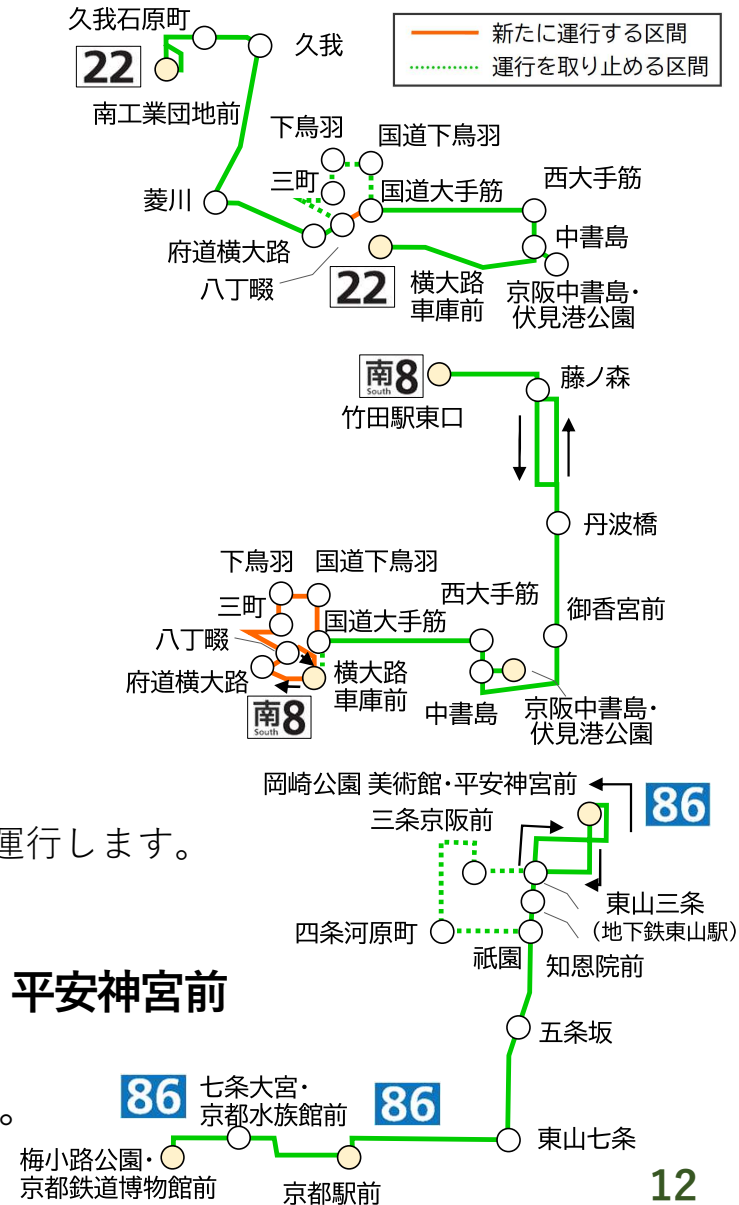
新たに運行する区間
運行を取り止める区間

22
久我石原町
久我
南工業団地前
下鳥羽
国道下鳥羽
三町
国道大手筋
西大手筋
菱川
府道横大路
中書島
八丁畷
22
横大路
車庫前
京阪中書島・
伏見港公園

南8
South
竹田駅東口
藤ノ森
丹波橋
御香宮前
下鳥羽
国道下鳥羽
西大手筋
三町
国道大手筋
八丁畷
横大路
車庫前
府道横大路
中書島
京阪中書島・
伏見港公園
南8
South

運行します。

平安神宮前

。

岡崎公園 美術館・平安神宮前
86
三条京阪前
東山三条
（地下鉄東山駅）
四条河原町
祇園
知恩院前
五条坂
86
七条大宮・
京都水族館前
86
東山七条
梅小路公園・
京都鉄道博物館前
京都駅前
12